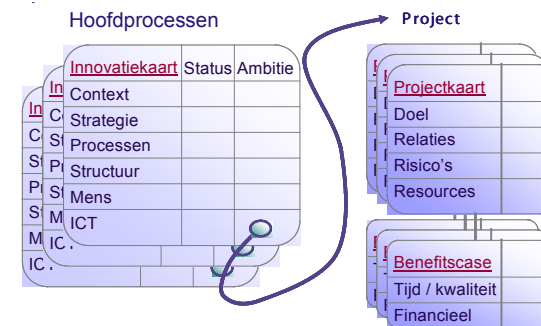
Hoofdprocessen

Project

| Innovatiekaart | Status | Ambitie |
|---|---|---|
| Context | | |
| Strategie | | |
| Processen | | |
| Structuur | | |
| Mens | | |
| ICT | | |

| Projectkaart |
|---|
| Doel |
| Relaties |
| Risico's |
| Resources |

| Benefitscase |
|---|
| Tijd / kwaliteit |
| Financieel |